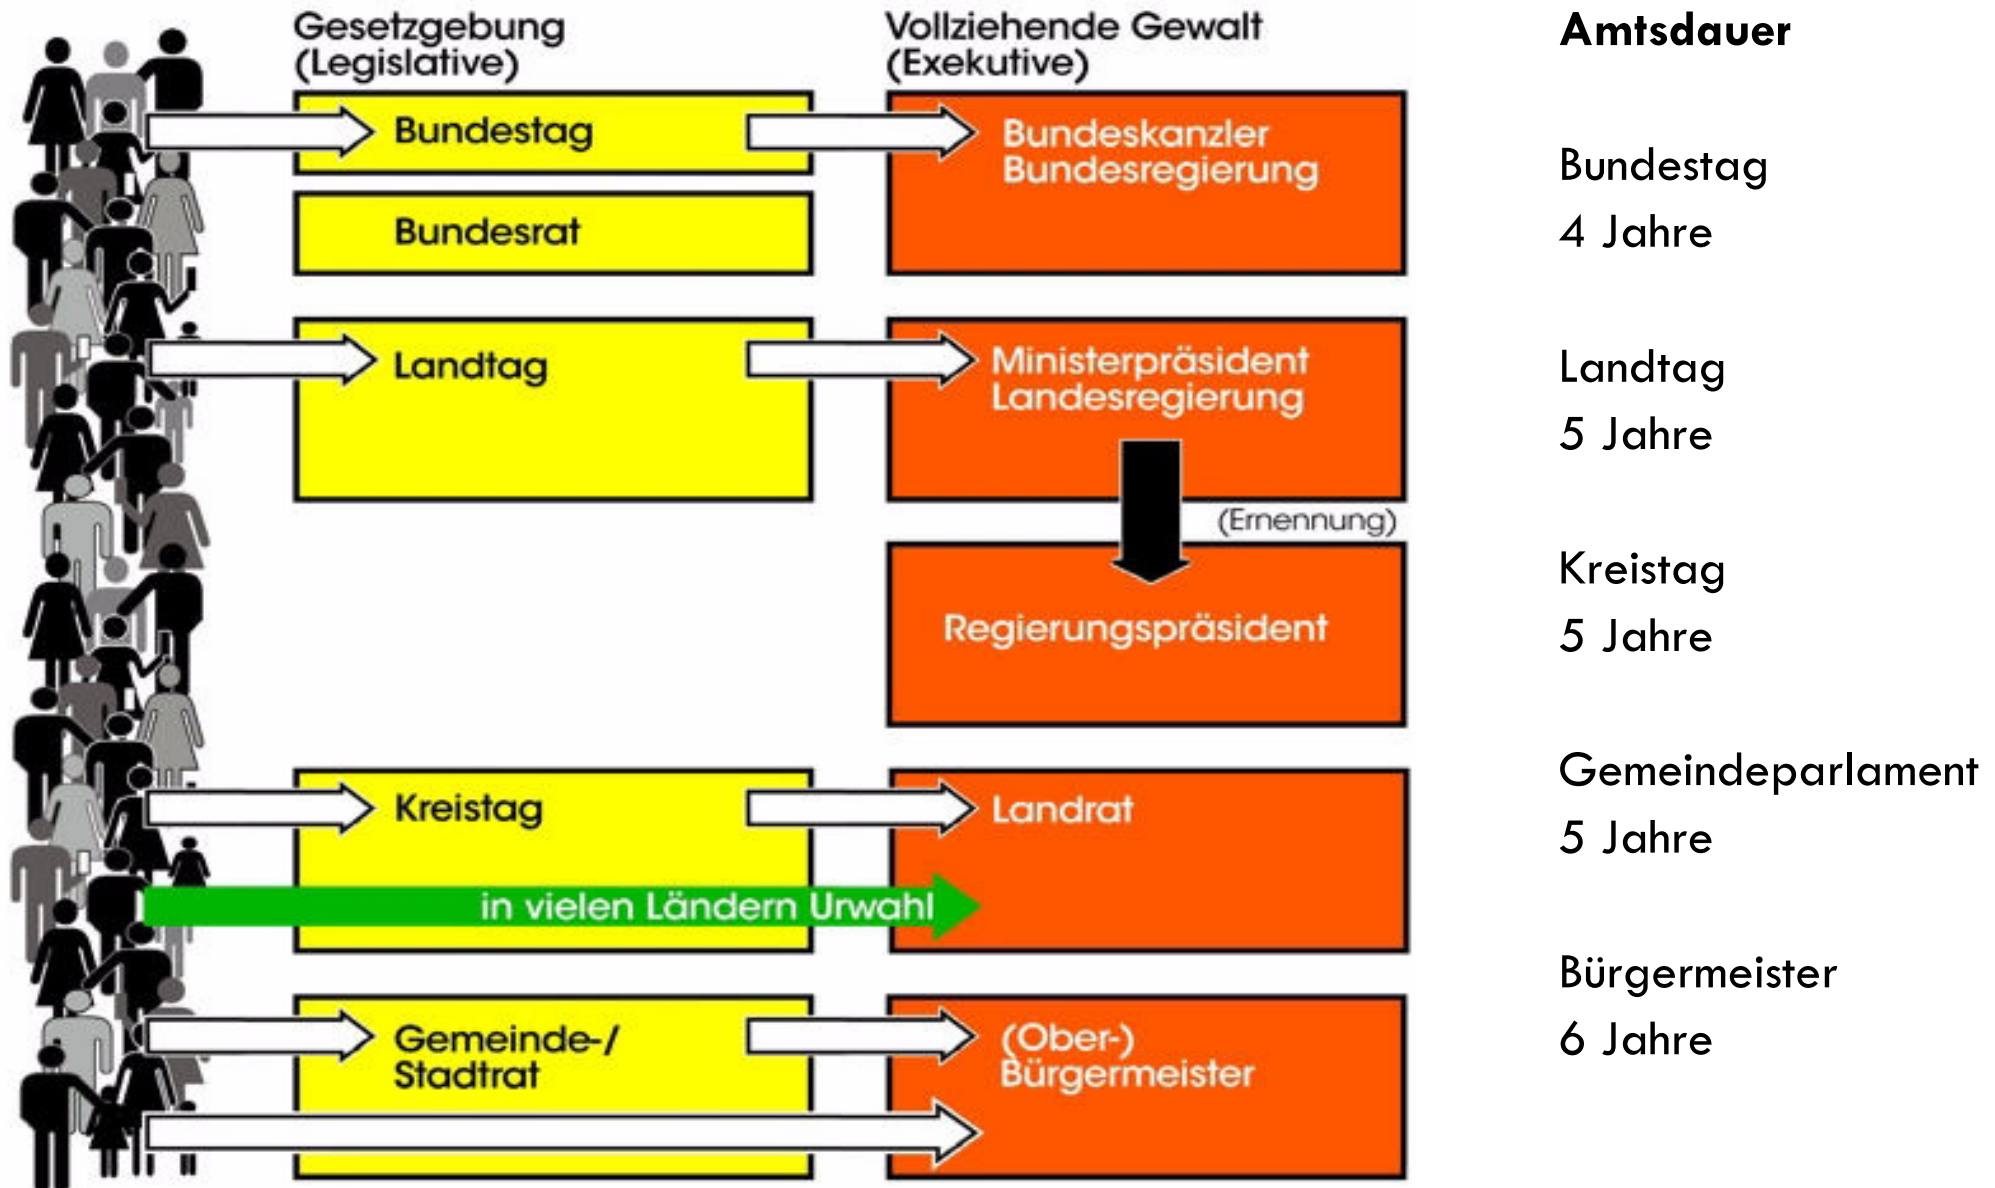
Gesetzgebung (Legislative)

Vollziehende Gewalt (Exekutive)

Amtsdauer

Bundestag

Bundeskanzler Bundesregierung

Bundesrat

Bundestag

4 Jahre

Landtag

Ministerpräsident Landesregierung

Landtag

5 Jahre

(Ernennung)

Regierungspräsident

Kreistag

5 Jahre

Kreistag

Landrat

Gemeindeparlament

5 Jahre

in vielen Ländern Urwahl

Gemeinde-/ Stadtrat

(Ober-) Bürgermeister

Bürgermeister

6 Jahre